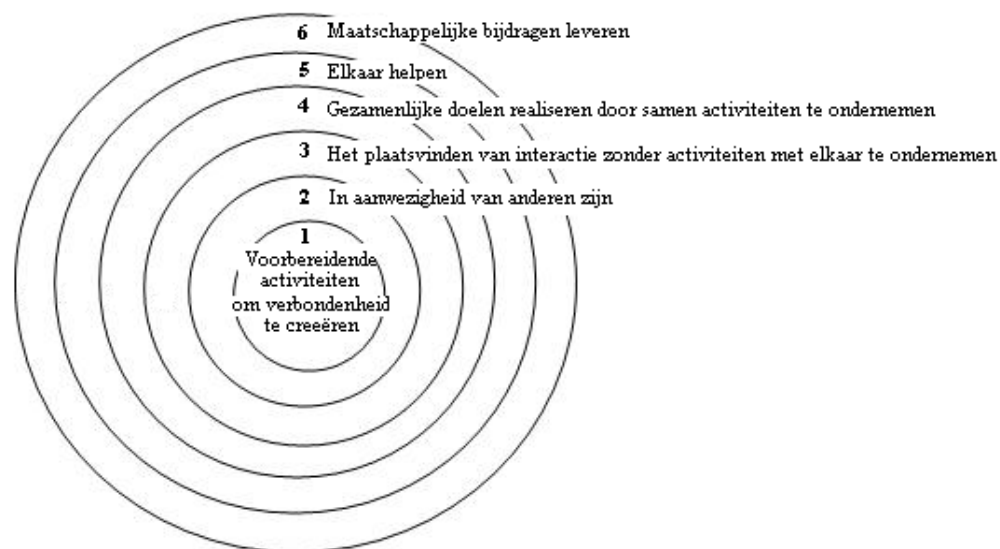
6 Maatschappelijke bijdragen leveren

5 Elkaar helpen

4 Gezamenlijke doelen realiseren door samen activiteiten te ondernemen

3 Het plaatsvinden van interactie zonder activiteiten met elkaar te ondernemen

2 In aanwezigheid van anderen zijn

1
Voorbereidende activiteiten om verbondenheid te creeëren